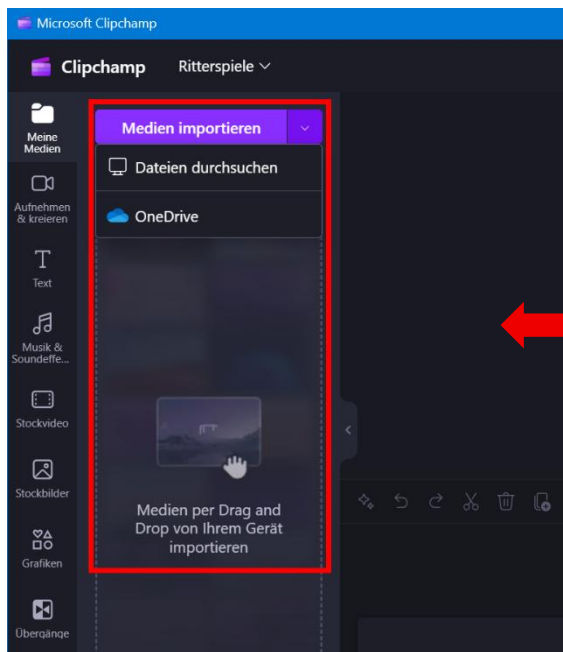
Microsoft Clipchamp

Clipchamp

Ritterspiele

Meine Medien

Aufnehmen & kreieren

Text

Musik & Soundeffe...

Stockvideo

Stockbilder

Grafiken

Übergänge

Medien importieren

Dateien durchsuchen

OneDrive

Medien per Drag and Drop von Ihrem Gerät importieren